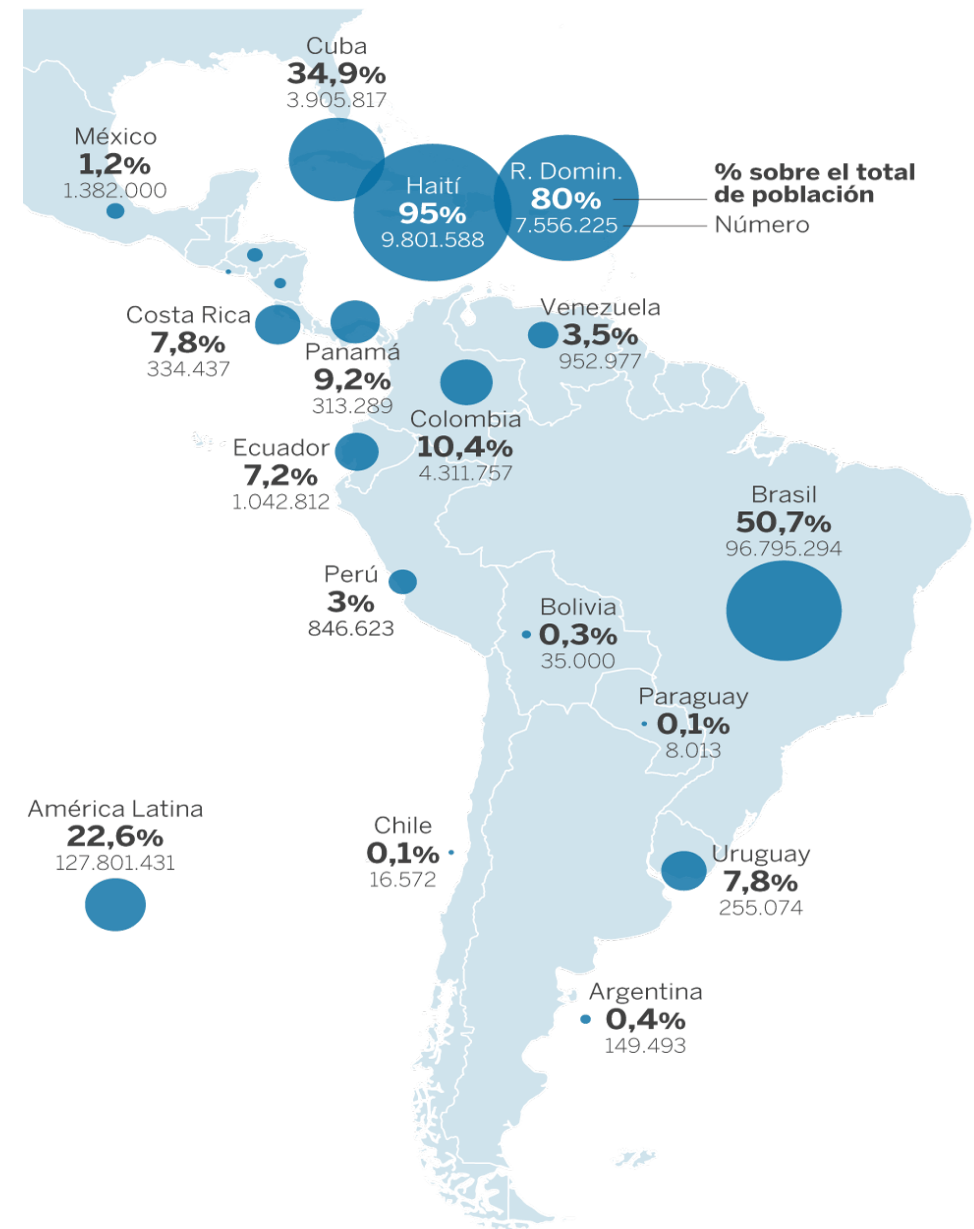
Cuba
34,9%
3.905.817

México
1,2%
1.382.000

Haití
95%
9.801.588

R. Domin.
80%
7.556.225

% sobre el total de población
Número

Costa Rica
7,8%
334.437

Panamá
9,2%
313.289

Venezuela
3,5%
952.977

Colombia
10,4%
4.311.757

Ecuador
7,2%
1.042.812

Brasil
50,7%
96.795.294

Perú
3%
846.623

Bolivia
0,3%
35.000

Paraguay
0,1%
8.013

América Latina
22,6%
127.801.431

Chile
0,1%
16.572

Uruguay
7,8%
255.074

Argentina
0,4%
149.493